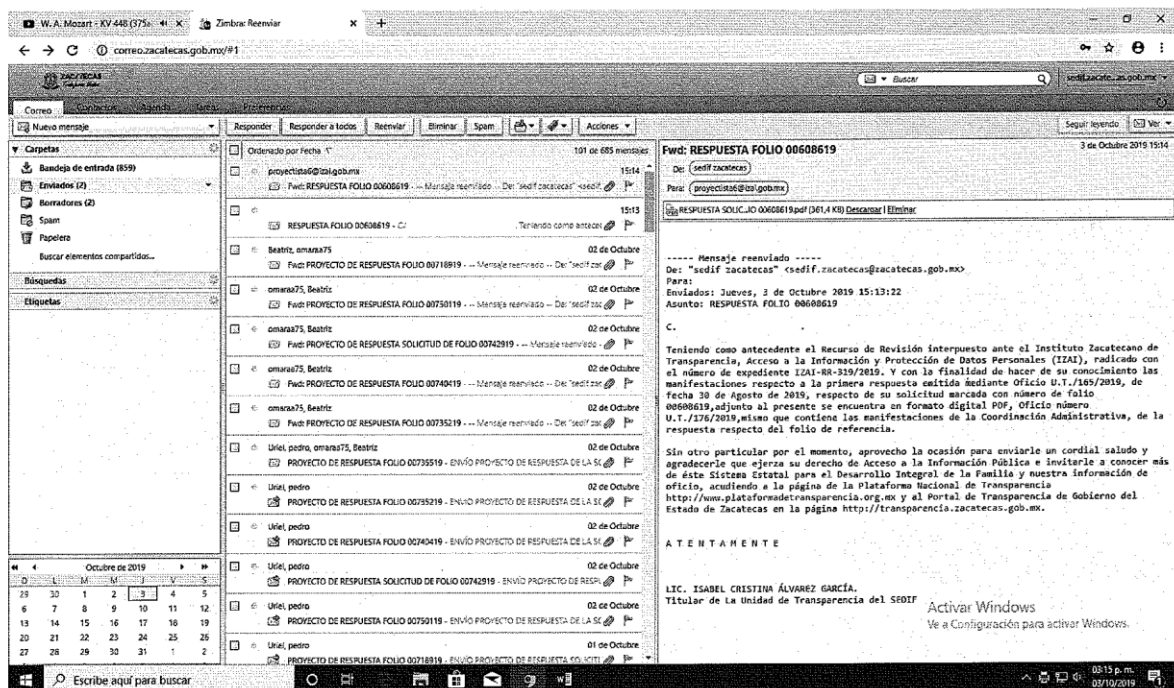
W. A. Mozart - KV 448 (375a) × Zimbra: Reenviar × +

correo.zacatecas.gob.mx/#1

ZACATECAS

Buscar

sedif.zacate...as.gob.mx

Correo Contactos Agenda Tareas Preferencias

Nuevo mensaje

Responder Responder a todos Reenviar Eliminar Spam Acciones

Seguir leyendo Ver

Carpetas
Bandeja de entrada (859)
Enviados (2)
Borradores (2)
Spam
Papelera
Buscar elementos compartidos...
Búsquedas
Etiquetas

Ordenado por Fecha 101 de 685 mensajes

proyectista6@izai.gob.mx 15:14
Fwd: RESPUESTA FOLIO 00608619 - ---- Mensaje reenviado ---- De: "sedif zacatecas" <sedif.

15:13
RESPUESTA FOLIO 00608619 - C. Teniendo como antece

Beatriz, omaraa75 02 de Octubre
Fwd: PROYECTO DE RESPUESTA FOLIO 00718919 - ---- Mensaje reenviado ---- De: "sedif zac

omaraa75, Beatriz 02 de Octubre
Fwd: PROYECTO DE RESPUESTA FOLIO 00750119 - ---- Mensaje reenviado ---- De: "sedif zac

omaraa75, Beatriz 02 de Octubre
Fwd: PROYECTO DE RESPUESTA SOLICITUD DE FOLIO 00742919 - ---- Mensaje reenviado ----

omaraa75, Beatriz 02 de Octubre
Fwd: PROYECTO DE RESPUESTA FOLIO 00740419 - ---- Mensaje reenviado ---- De: "sedif zac

omaraa75, Beatriz 02 de Octubre
Fwd: PROYECTO DE RESPUESTA FOLIO 00735219 - ---- Mensaje reenviado ---- De: "sedif zac

Uriel, pedro, omaraa75, Beatriz 02 de Octubre
PROYECTO DE RESPUESTA FOLIO 00735519 - ENVÍO PROYECTO DE RESPUESTA DE LA SO

Uriel, pedro 02 de Octubre
PROYECTO DE RESPUESTA FOLIO 00735219 - ENVÍO PROYECTO DE RESPUESTA DE LA SO

Uriel, pedro 02 de Octubre
PROYECTO DE RESPUESTA FOLIO 00740419 - ENVÍO PROYECTO DE RESPUESTA DE LA SO

Uriel, pedro 02 de Octubre
PROYECTO DE RESPUESTA SOLICITUD DE FOLIO 00742919 - ENVÍO PROYECTO DE RESPU

Uriel, pedro 02 de Octubre
PROYECTO DE RESPUESTA FOLIO 00750119 - ENVÍO PROYECTO DE RESPUESTA DE LA SO

Uriel, pedro 01 de Octubre
PROYECTO DE RESPUESTA FOLIO 00718919 - ENVÍO PROYECTO DE RESPUESTA SOLICITU

Octubre de 2019

| D | L | M | M | J | V | S |
|---|---|---|---|---|---|---|
| 29 | 30 | 1 | 2 | 3 | 4 | 5 |
| 6 | 7 | 8 | 9 | 10 | 11 | 12 |
| 13 | 14 | 15 | 16 | 17 | 18 | 19 |
| 20 | 21 | 22 | 23 | 24 | 25 | 26 |
| 27 | 28 | 29 | 30 | 31 | 1 | 2 |

Fwd: RESPUESTA FOLIO 00608619 3 de Octubre 2019 15:14

De: sedif zacatecas
Para: proyectista6@izai.gob.mx

RESPUESTA SOLIC...IO 00608619.pdf (361,4 KB) Descargar | Eliminar

----- Mensaje reenviado -----
De: "sedif zacatecas" <sedif.zacatecas@zacatecas.gob.mx>
Para:
Enviados: Jueves, 3 de Octubre 2019 15:13:22
Asunto: RESPUESTA FOLIO 00608619

C.

Teniendo como antecedente el Recurso de Revisión interpuesto ante el Instituto Zacatecano de Transparencia, Acceso a la Información y Protección de Datos Personales (IZAI), radicado con el número de expediente IZAI-RR-319/2019. Y con la finalidad de hacer de su conocimiento las manifestaciones respecto a la primera respuesta emitida mediante Oficio U.T./165/2019, de fecha 30 de Agosto de 2019, respecto de su solicitud marcada con número de folio 00608619,adjunto al presente se encuentra en formato digital PDF, Oficio número U.T./176/2019,mismo que contiene las manifestaciones de la Coordinación Administrativa, de la respuesta respecto del folio de referencia.

Sin otro particular por el momento, aprovecho la ocasión para enviarle un cordial saludo y agradecerle que ejerza su derecho de Acceso a la Información Pública e invitarle a conocer más de éste Sistema Estatal para el Desarrollo Integral de la Familia y nuestra información de oficio, acudiendo a la página de la Plataforma Nacional de Transparencia http://www.plataformadetransparencia.org.mx y al Portal de Transparencia de Gobierno del Estado de Zacatecas en la página http://transparencia.zacatecas.gob.mx.

A T E N T A M E N T E

LIC. ISABEL CRISTINA ÁLVAREZ GARCÍA.
Titular de La Unidad de Transparencia del SEDIF

Activar Windows
Ve a Configuración para activar Windows.

Escribe aquí para buscar

03:15 p. m.
03/10/2019